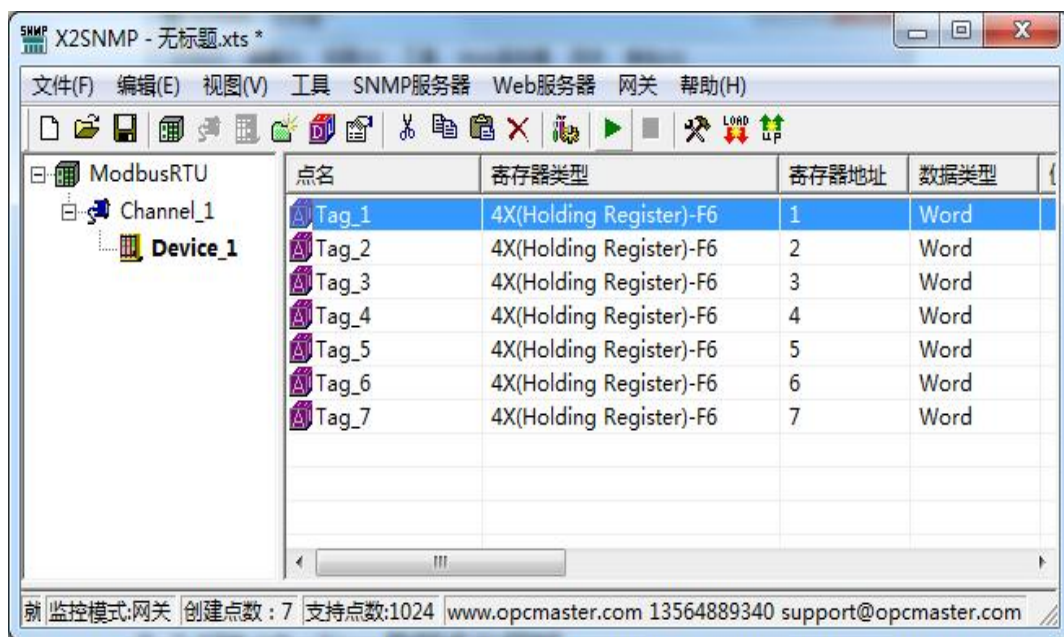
X2SNMP - 无标题.xts *

文件(F) 编辑(E) 视图(V) 工具 SNMP服务器 Web服务器 网关 帮助(H)

ModbusRTU
Channel_1
Device_1

| 点名 | 寄存器类型 | 寄存器地址 | 数据类型 |
|---|---|---|---|
| Tag_1 | 4X(Holding Register)-F6 | 1 | Word |
| Tag_2 | 4X(Holding Register)-F6 | 2 | Word |
| Tag_3 | 4X(Holding Register)-F6 | 3 | Word |
| Tag_4 | 4X(Holding Register)-F6 | 4 | Word |
| Tag_5 | 4X(Holding Register)-F6 | 5 | Word |
| Tag_6 | 4X(Holding Register)-F6 | 6 | Word |
| Tag_7 | 4X(Holding Register)-F6 | 7 | Word |

就 监控模式:网关 创建点数 : 7 支持点数:1024 www.opcmaster.com 13564889340 support@opcmaster.com